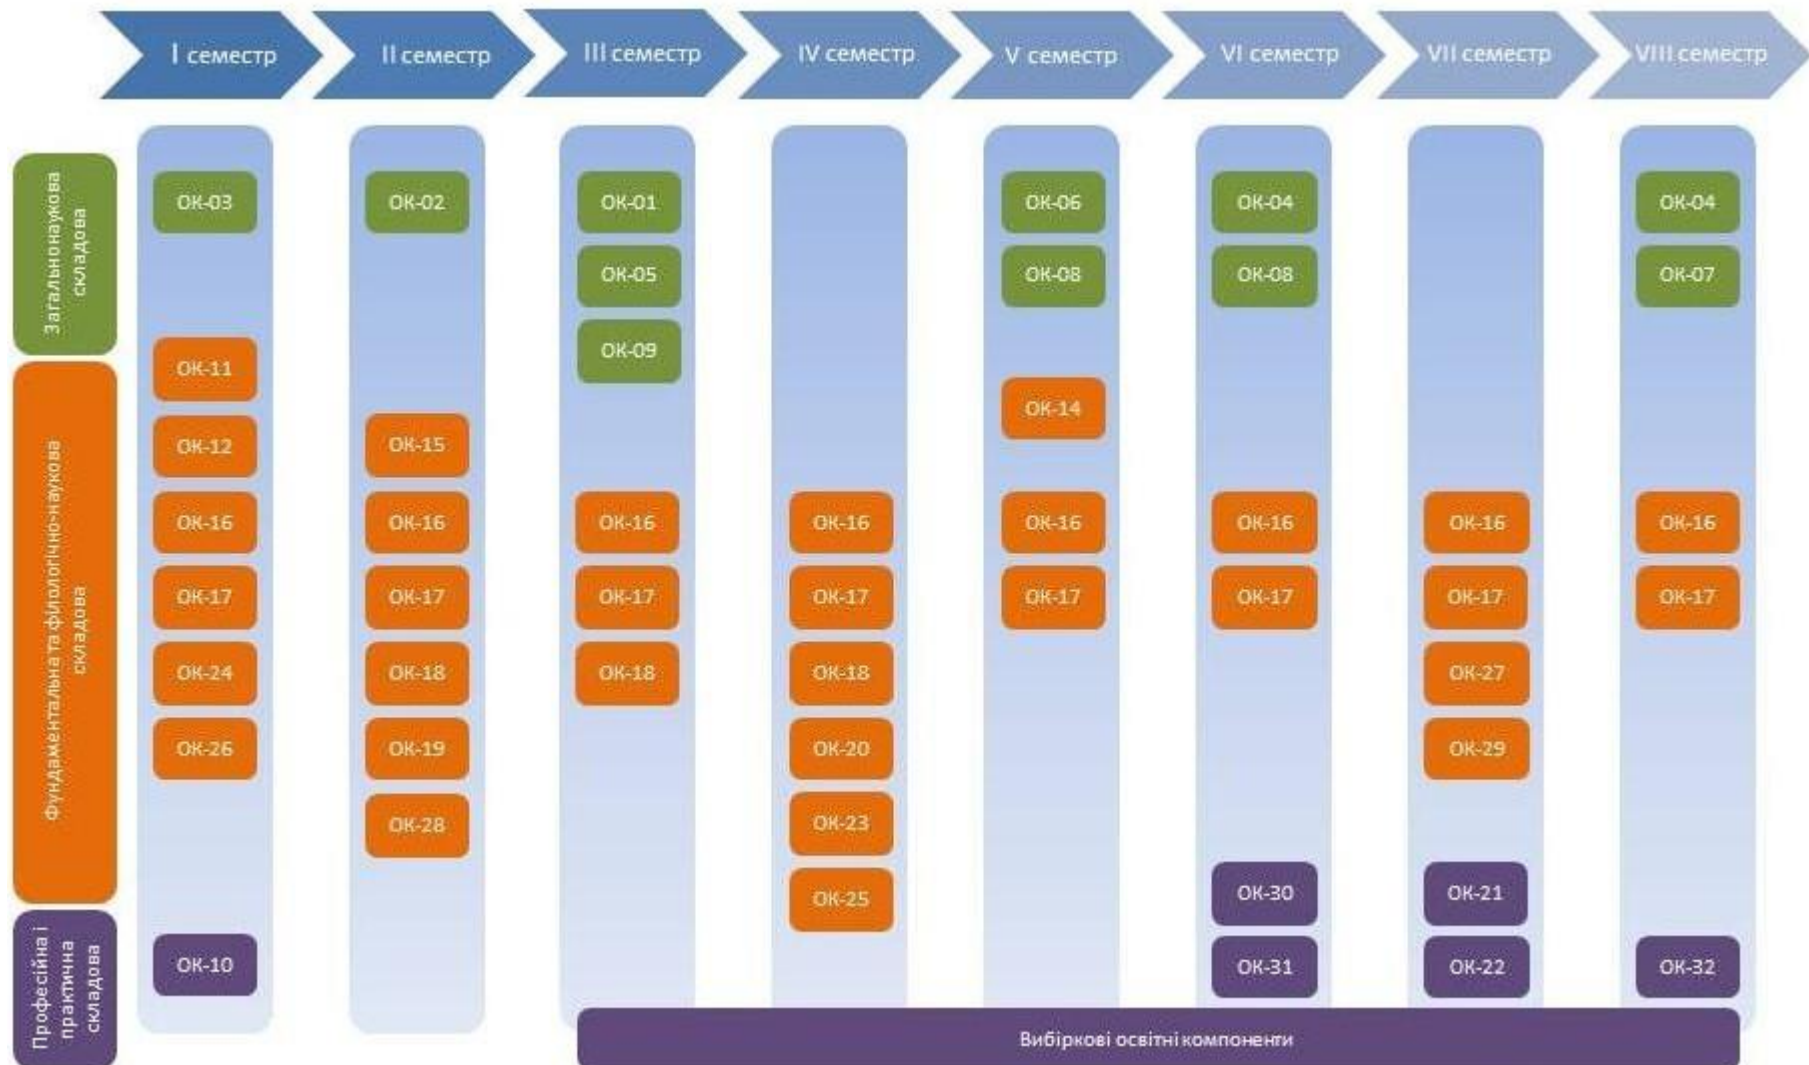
I семестр II семестр III семестр IV семестр V семестр VI семестр VII семестр VIII семестр

Загальнонаукова складова

Фундаментальна та філологічно-наукова складова

Професійна і практична складова

| I семестр | II семестр | III семестр | IV семестр | V семестр | VI семестр | VII семестр | VIII семестр |
|---|---|---|---|---|---|---|---|
| ОК-03 | ОК-02 | ОК-01 | | ОК-06 | ОК-04 | | ОК-04 |
| | | ОК-05 | | ОК-08 | ОК-08 | | ОК-07 |
| | | ОК-09 | | | | | |
| ОК-11 | | | | ОК-14 | | | |
| ОК-12 | ОК-15 | | | | | | |
| ОК-16 | ОК-16 | ОК-16 | ОК-16 | ОК-16 | ОК-16 | ОК-16 | ОК-16 |
| ОК-17 | ОК-17 | ОК-17 | ОК-17 | ОК-17 | ОК-17 | ОК-17 | ОК-17 |
| ОК-24 | ОК-18 | ОК-18 | ОК-18 | | | ОК-27 | |
| ОК-26 | ОК-19 | | ОК-20 | | | ОК-29 | |
| | ОК-28 | | ОК-23 | | | | |
| | | | ОК-25 | | ОК-30 | ОК-21 | |
| ОК-10 | | | | | ОК-31 | ОК-22 | ОК-32 |

Вибіркові освітні компоненти